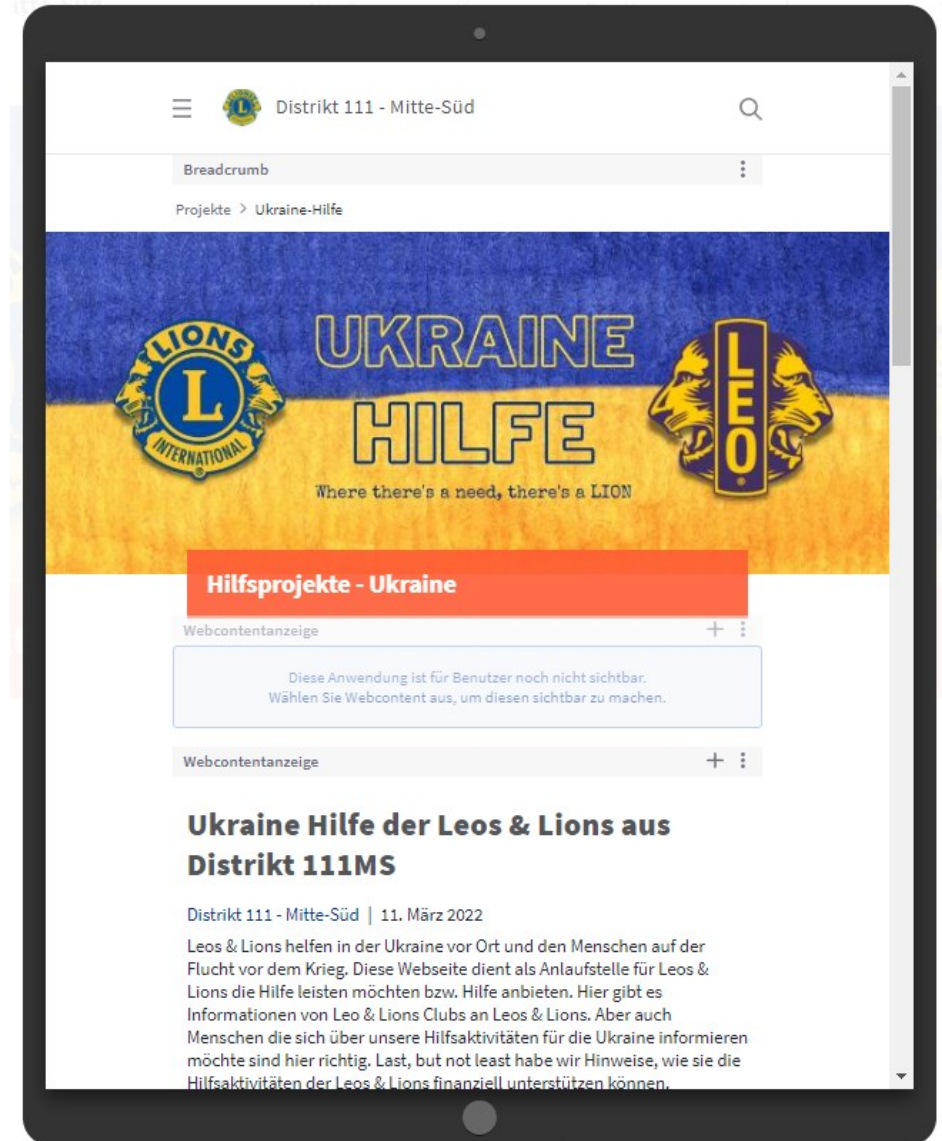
Distrikt 111 - Mitte-Süd

Breadcrumb

Projekte > Ukraine-Hilfe

LIONS
L
INTERNATIONAL

UKRAINE HILFE

Where there's a need, there's a LION

LEO

Hilfsprojekte - Ukraine

Webcontentanzeige

Diese Anwendung ist für Benutzer noch nicht sichtbar.
Wählen Sie Webcontent aus, um diesen sichtbar zu machen.

Webcontentanzeige

Ukraine Hilfe der Leos & Lions aus Distrikt 111MS

Distrikt 111 - Mitte-Süd | 11. März 2022

Leos & Lions helfen in der Ukraine vor Ort und den Menschen auf der Flucht vor dem Krieg. Diese Webseite dient als Anlaufstelle für Leos & Lions die Hilfe leisten möchten bzw. Hilfe anbieten. Hier gibt es Informationen von Leo & Lions Clubs an Leos & Lions. Aber auch Menschen die sich über unsere Hilfsaktivitäten für die Ukraine informieren möchte sind hier richtig. Last, but not least habe wir Hinweise, wie sie die Hilfsaktivitäten der Leos & Lions finanziell unterstützen können.